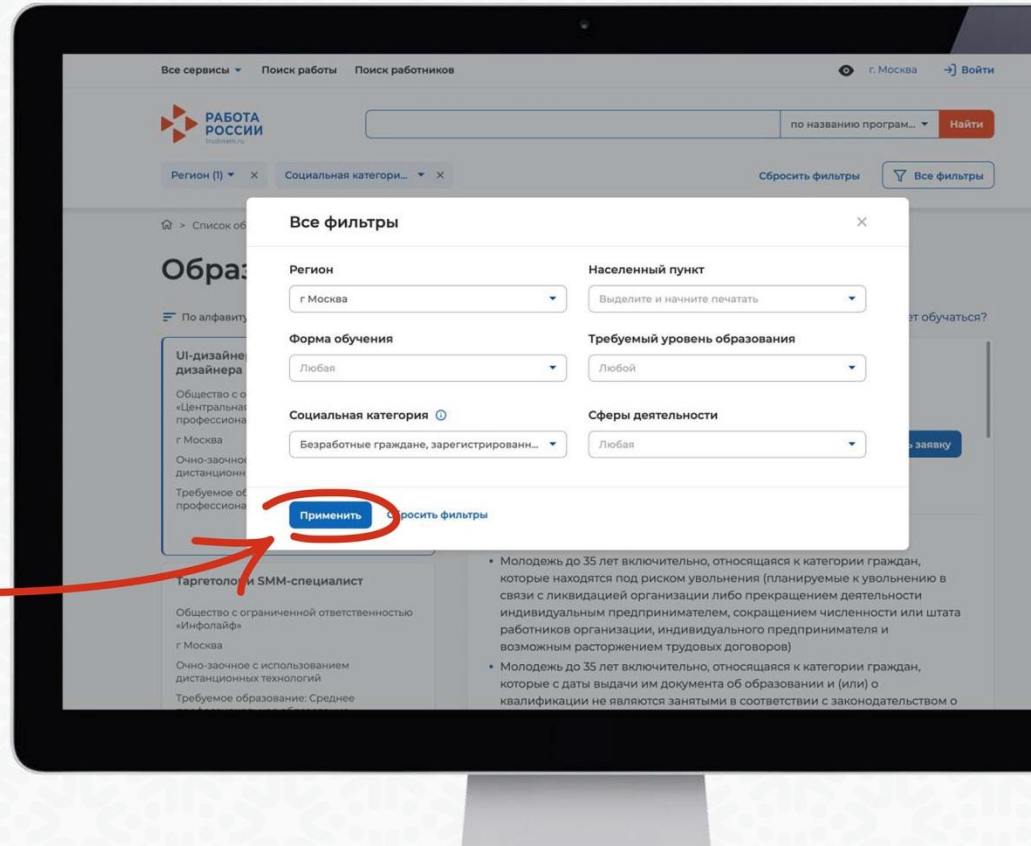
Все сервисы ▾ Поиск работы Поиск работников

г. Москва Войти

РАБОТА РОССИИ
trudvsem.ru

по названию програм... ▾ Найти

Регион (1) ▾ × Социальная категори... ▾ ×

Сбросить фильтры Все фильтры

> Список об

Обра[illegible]

По алфавиту

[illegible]ет обучаться?

UI-дизайне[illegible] дизайнера

Общество с о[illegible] «Центральна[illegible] профессиона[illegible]

г Москва

Очно-заочно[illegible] дистанционн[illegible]

Требуемое об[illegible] профессиона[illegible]

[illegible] заявку

Все фильтры

Регион

г Москва

Населенный пункт

Выделите и начните печатать

Форма обучения

Любая

Требуемый уровень образования

Любой

Социальная категория

Безработные граждане, зарегистрированн...

Сферы деятельности

Любая

Применить

Сбросить фильтры

Таргетолог и SMM-специалист

Общество с ограниченной ответственностью «Инфолайф»

г Москва

Очно-заочное с использованием дистанционных технологий

Требуемое образование: Среднее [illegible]

• Молодежь до 35 лет включительно, относящаяся к категории граждан, которые находятся под риском увольнения (планируемые к увольнению в связи с ликвидацией организации либо прекращением деятельности индивидуальным предпринимателем, сокращением численности или штата работников организации, индивидуального предпринимателя и возможным расторжением трудовых договоров)

• Молодежь до 35 лет включительно, относящаяся к категории граждан, которые с даты выдачи им документа об образовании и (или) о квалификации не являются занятыми в соответствии с законодательством о